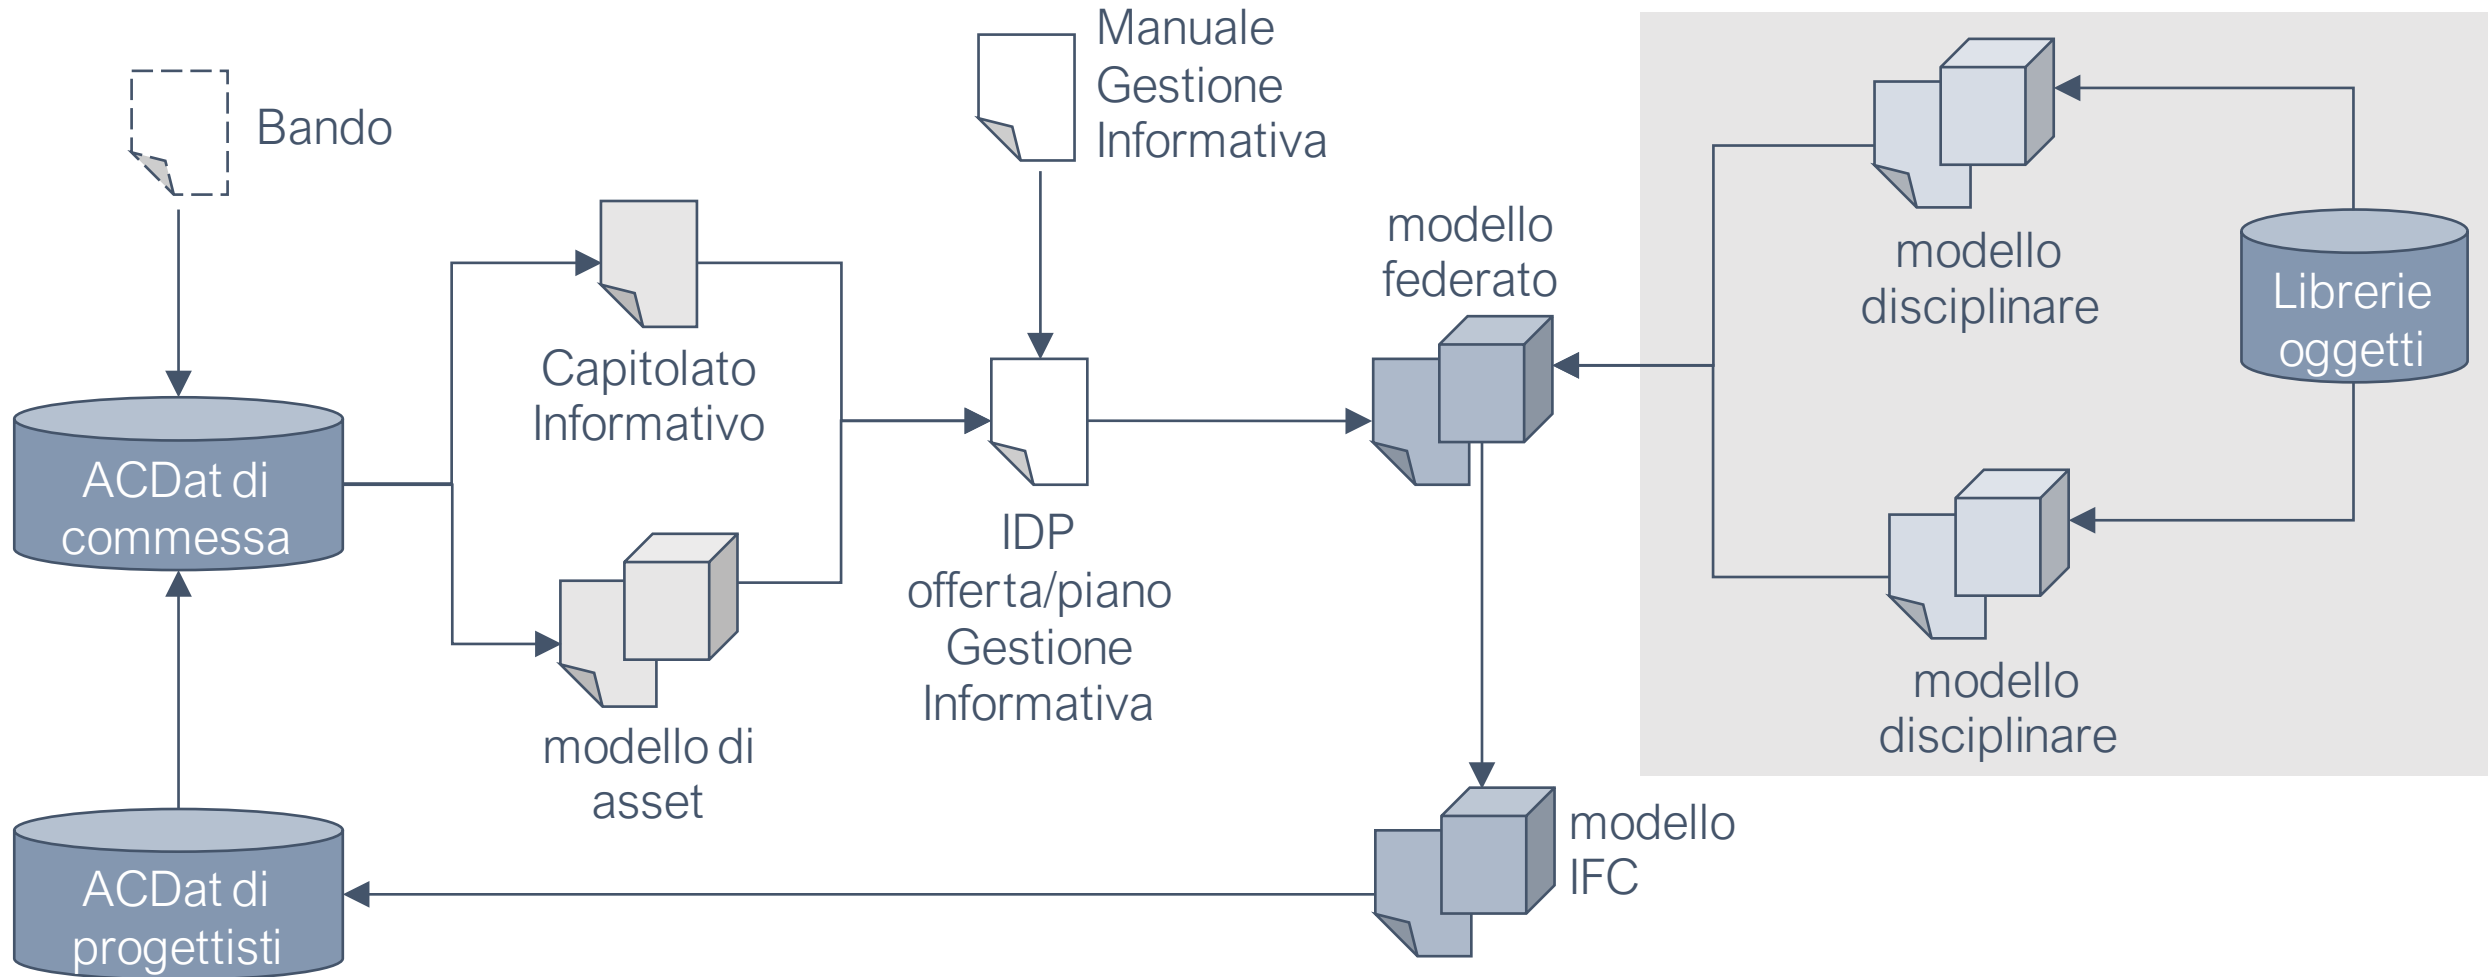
Bando

Manuale Gestione Informativa

ACDat di commessa

Capitolato Informativo

modello di asset

IDP offerta/piano Gestione Informativa

modello federato

modello disciplinare

Librerie oggetti

modello disciplinare

modello IFC

ACDat di progettisti